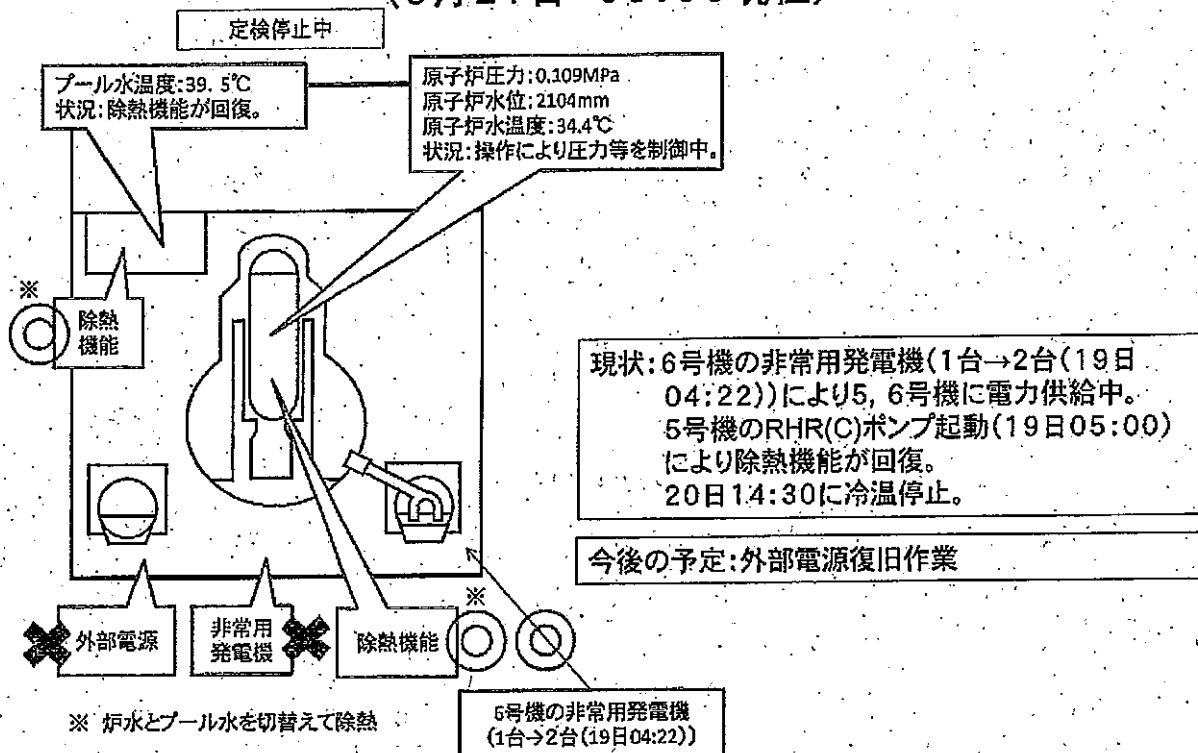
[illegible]

定検停止中

プール水温度:39. 5℃
状況:除熱機能が回復。

原子炉圧力:0.109MPa
原子炉水位:2104mm
原子炉水温度:34.4℃
状況:操作により圧力等を制御中。

※

除熱機能

現状:6号機の非常用発電機(1台→2台(19日04:22))により5, 6号機に電力供給中。
5号機のRHR(C)ポンプ起動(19日05:00)により除熱機能が回復。
20日14:30に冷温停止。

今後の予定:外部電源復旧作業

※

外部電源

非常用発電機

除熱機能

※ 炉水とプール水を切替えて除熱

5号機の非常用発電機
(1台→2台(19日04:22))